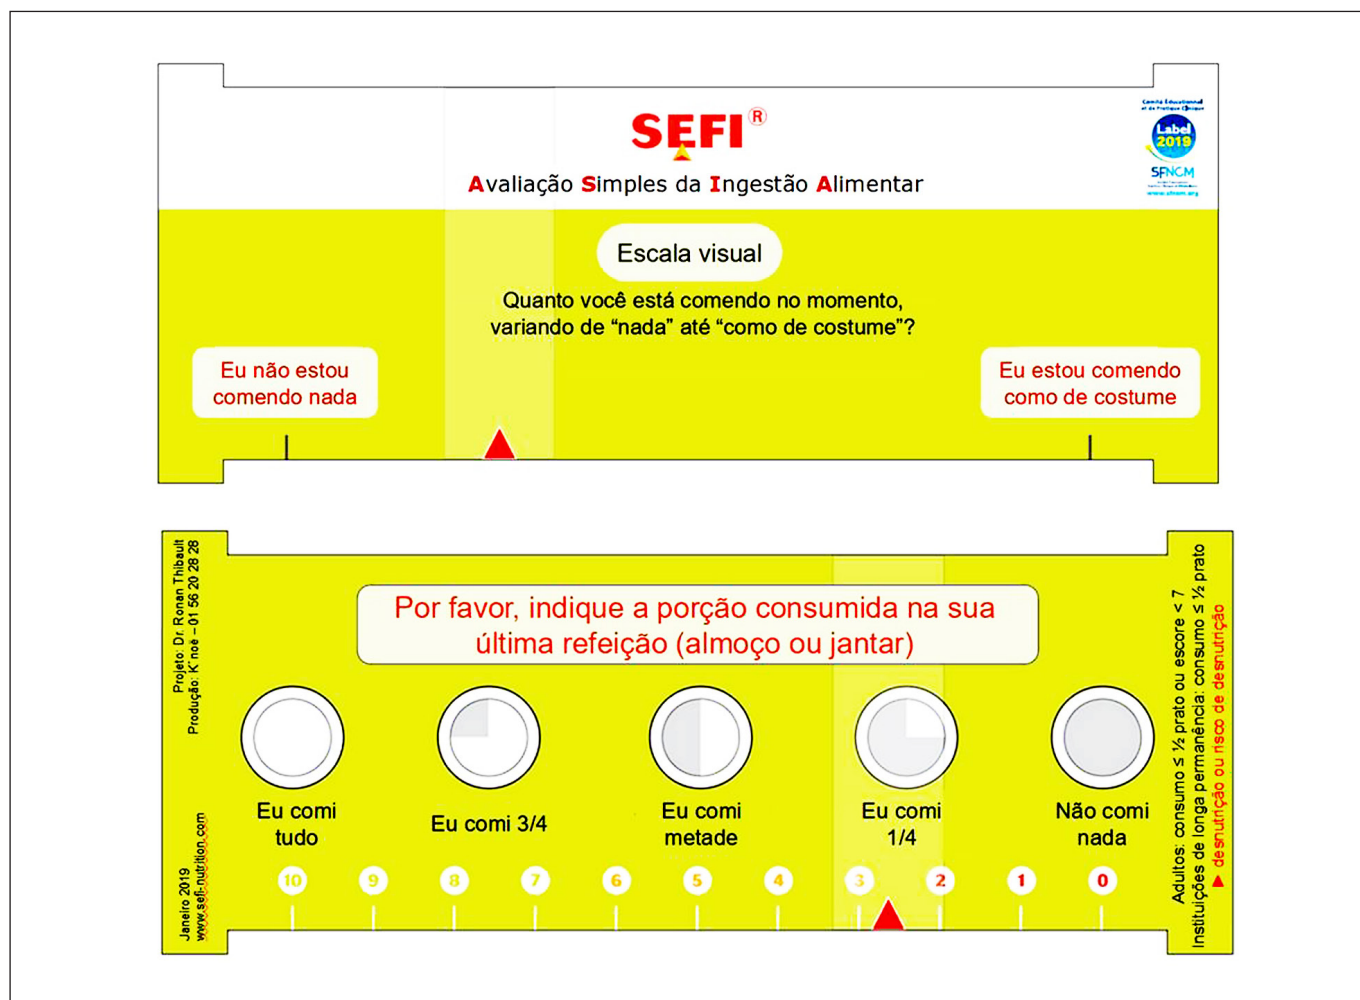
SEFI®
Avaliação Simples da Ingestão Alimentar

Comité Éducationnel et de Pratique Clinique
Label 2019
SFNCM
www.sfncm.org

Escala visual

Quanto você está comendo no momento, variando de "nada" até "como de costume"?

Eu não estou comendo nada

Eu estou comendo como de costume

Projeto: Dr. Ronan Thibault
Produção: K'noé – 01 56 20 28 28

Por favor, indique a porção consumida na sua última refeição (almoço ou jantar)

Eu comi tudo

Eu comi 3/4

Eu comi metade

Eu comi 1/4

Não comi nada

10 9 8 7 6 5 4 3 2 1 0

Janeiro 2019
www.sefi-nutrition.com

Adultos: consumo ≤ ½ prato ou escore < 7
Instituições de longa permanência: consumo ≤ ½ prato
▶ desnutrição ou risco de desnutrição